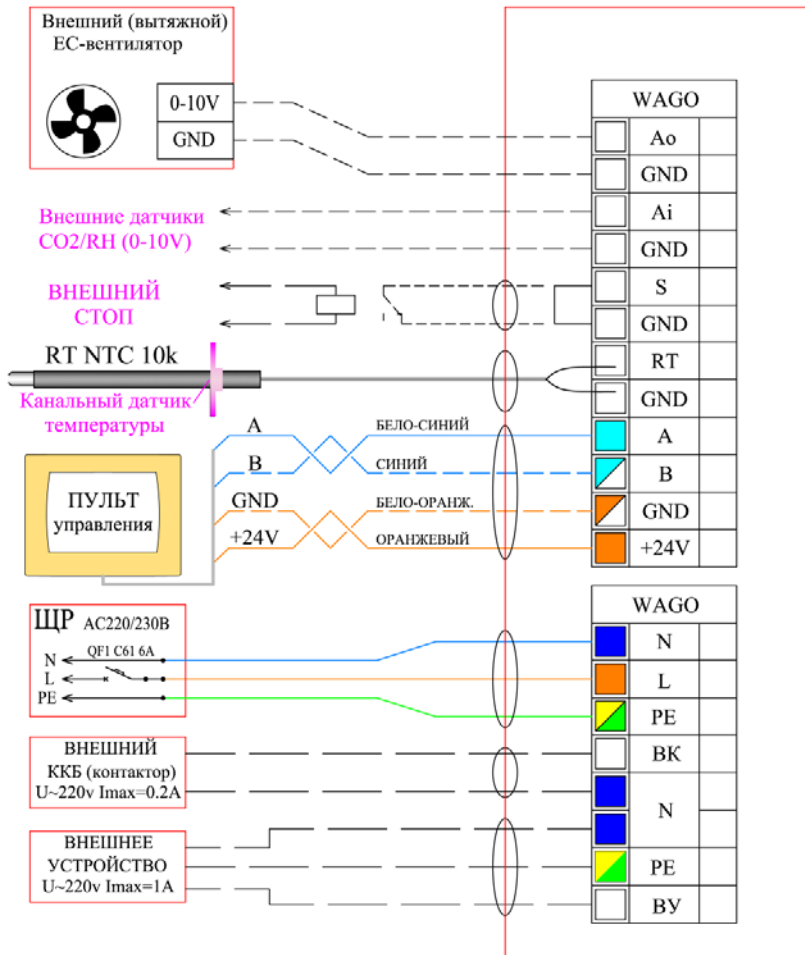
Внешний (вытяжной)
EC-вентилятор

0-10V
GND

WAGO
Ao
GND
Ai
GND
S
GND
RT
GND
A
B
GND
+24V

Внешние датчики
CO2/RH (0-10V)

ВНЕШНИЙ
СТОП

RT NTC 10k
Канальный датчик
температуры

A
B
GND
+24V
БЕЛО-СИНИЙ
СИНИЙ
БЕЛО-ОРАНЖ.
ОРАНЖЕВЫЙ

ПУЛЬТ
управления

WAGO
N
L
PE
BK
N
PE
ВУ

ЩР AC220/230B
QF1 C61 6A
N
L
PE

ВНЕШНИЙ
ККБ (контактор)
U~220v Imax=0.2A

ВНЕШНЕЕ
УСТРОЙСТВО
U~220v Imax=1A